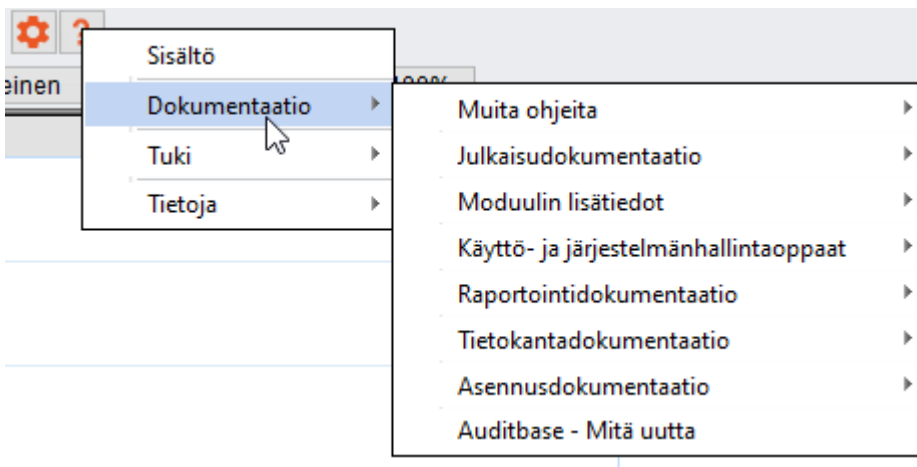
?
einen
Sisältö
Dokumentaatio
Tuki
Tietoja
Muita ohjeita
Julkaisudokumentaatio
Moduulin lisätiedot
Käyttö- ja järjestelmänhallintaoppaat
Raportointidokumentaatio
Tietokantadokumentaatio
Asennusdokumentaatio
Auditbase - Mitä uutta